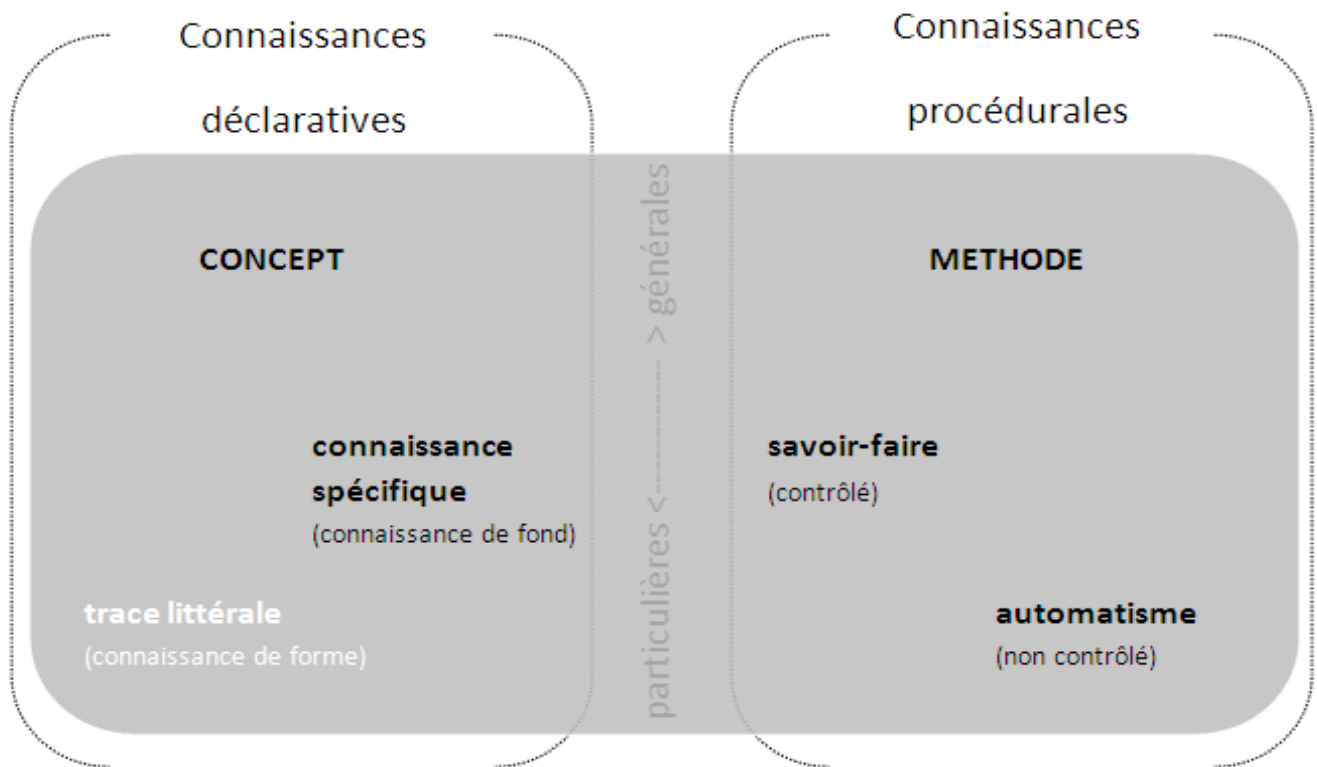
Connaissances déclaratives

Connaissances procédurales

CONCEPT

METHODE

particulières <---------------> générales

connaissance spécifique
(connaissance de fond)

savoir-faire
(contrôlé)

trace littérale
(connaissance de forme)

automatisme
(non contrôlé)